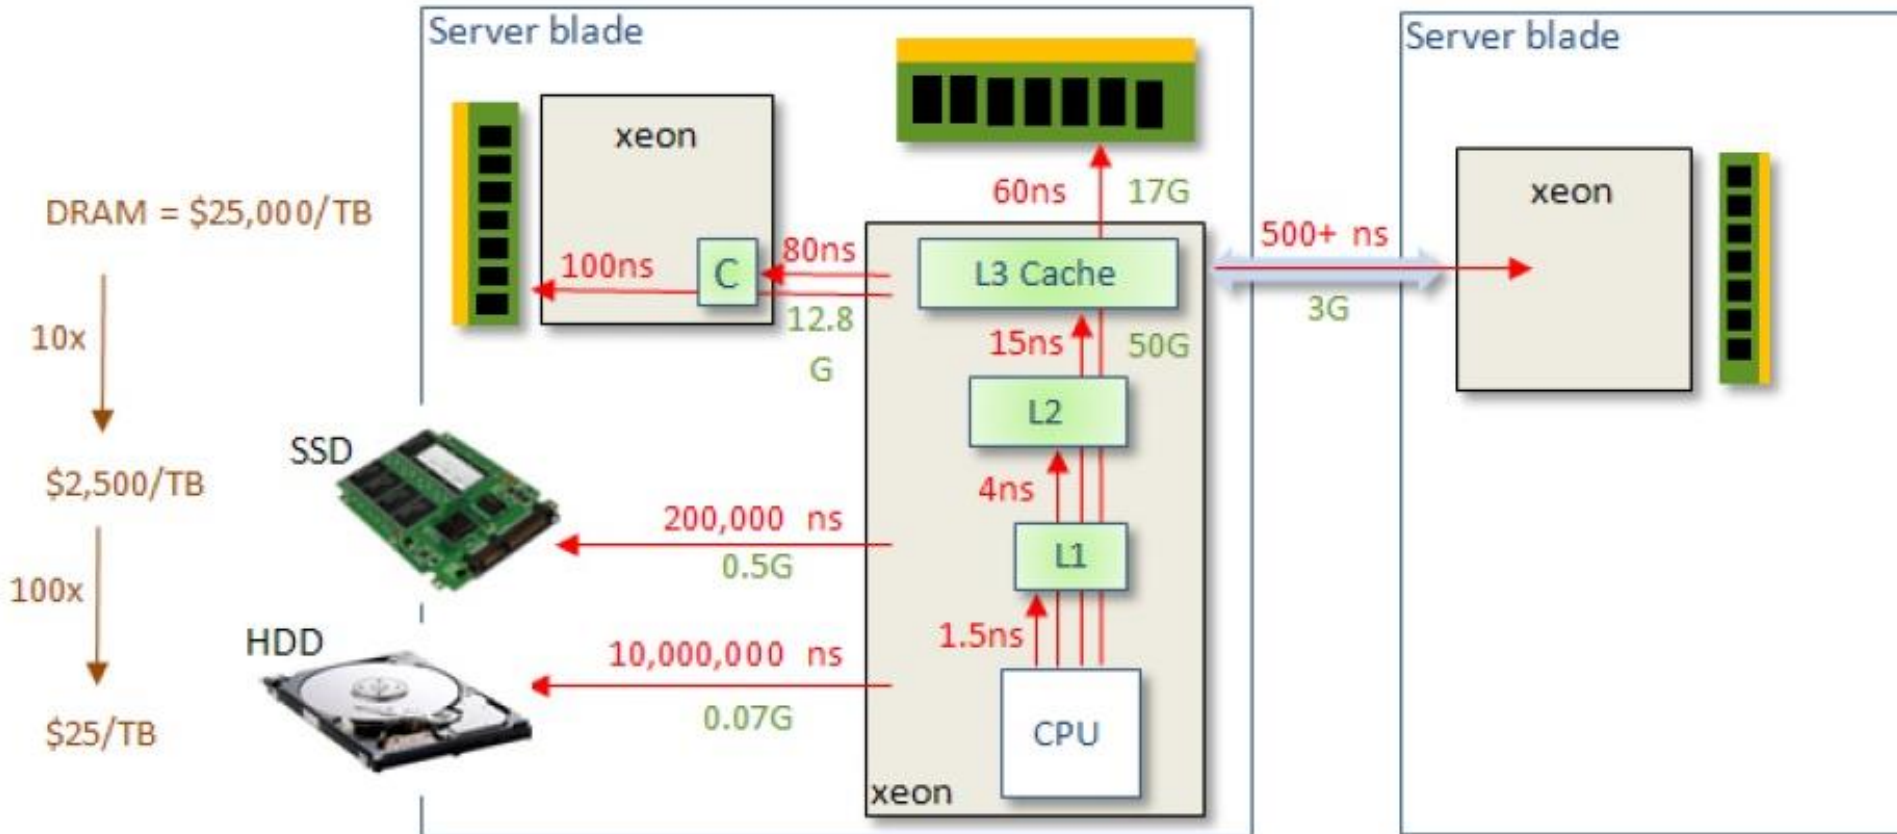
Server blade

Server blade

DRAM = $25,000/TB

10x

$2,500/TB

100x

$25/TB

xeon

C

100ns

80ns

12.8 G

60ns

17G

L3 Cache

15ns

50G

L2

4ns

L1

1.5ns

CPU

xeon

500+ ns

3G

xeon

SSD

200,000 ns

0.5G

HDD

10,000,000 ns

0.07G